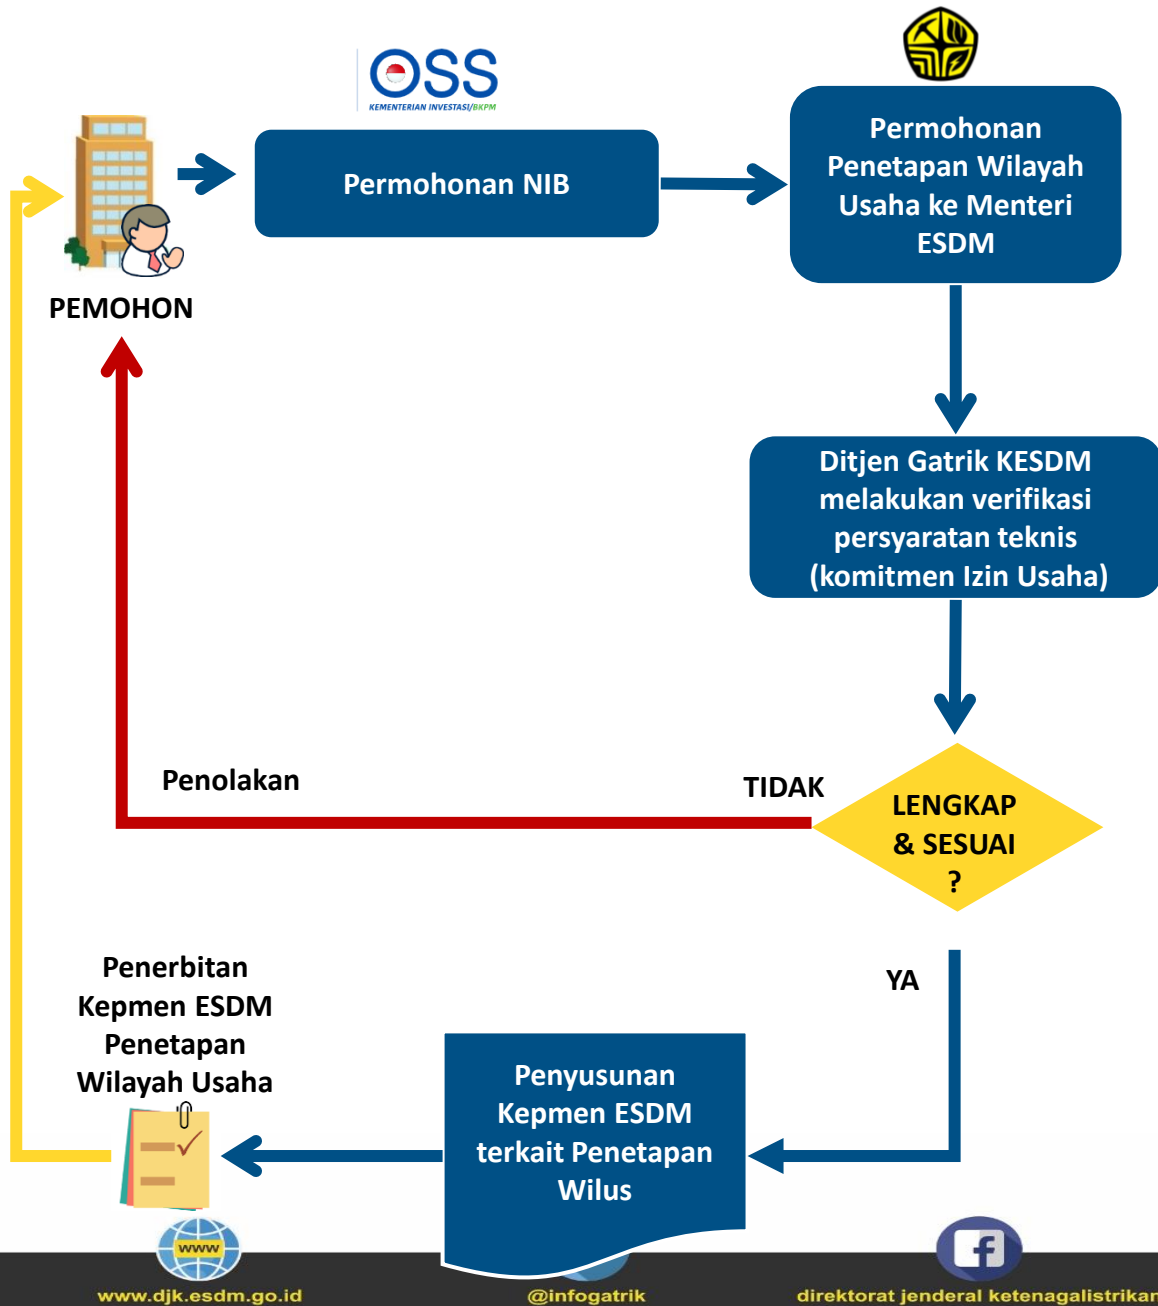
OSS
KEMENTERIAN INVESTASI/BKPM

Permohonan NIB

Permohonan Penetapan Wilayah Usaha ke Menteri ESDM

PEMOHON

Ditjen Gatrik KESDM melakukan verifikasi persyaratan teknis (komitmen Izin Usaha)

Penolakan

TIDAK

LENGKAP & SESUAI ?

YA

Penerbitan Kepmen ESDM Penetapan Wilayah Usaha

Penyusunan Kepmen ESDM terkait Penetapan Wilus

www

www.djk.esdm.go.id

@infogatrik

direktorat jenderal ketenagalistrikan